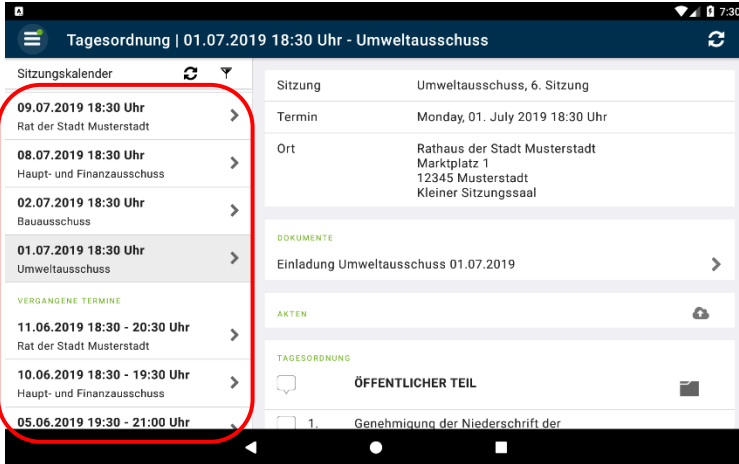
7:30

Tagesordnung | 01.07.2019 18:30 Uhr - Umweltausschuss

Sitzungskalender

09.07.2019 18:30 Uhr
Rat der Stadt Musterstadt

08.07.2019 18:30 Uhr
Haupt- und Finanzausschuss

02.07.2019 18:30 Uhr
Bauausschuss

01.07.2019 18:30 Uhr
Umweltausschuss

VERGANGENE TERMINE

11.06.2019 18:30 - 20:30 Uhr
Rat der Stadt Musterstadt

10.06.2019 18:30 - 19:30 Uhr
Haupt- und Finanzausschuss

05.06.2019 19:30 - 21:00 Uhr

| Sitzung | Umweltausschuss, 6. Sitzung |
|---|---|
| Termin | Monday, 01. July 2019 18:30 Uhr |
| Ort | Rathaus der Stadt Musterstadt<br>Marktplatz 1<br>12345 Musterstadt<br>Kleiner Sitzungssaal |

DOKUMENTE

Einladung Umweltausschuss 01.07.2019

AKTEN

TAGESORDNUNG

ÖFFENTLICHER TEIL

1. Genehmigung der Niederschrift der